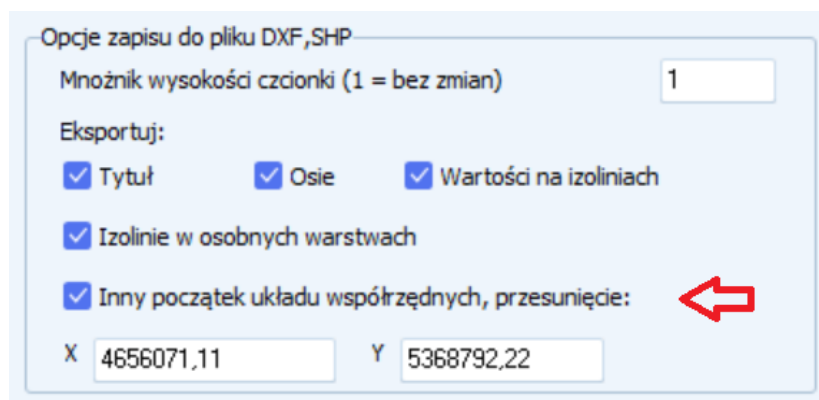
Opcje zapisu do pliku DXF,SHP

Mnożnik wysokości czcionki (1 = bez zmian) 1

Eksportuj:

Tytuł

Osie

Wartości na izoliniach

Izolinie w osobnych warstwach

Inny początek układu współrzędnych, przesunięcie:

X 4656071,11

Y 5368792,22